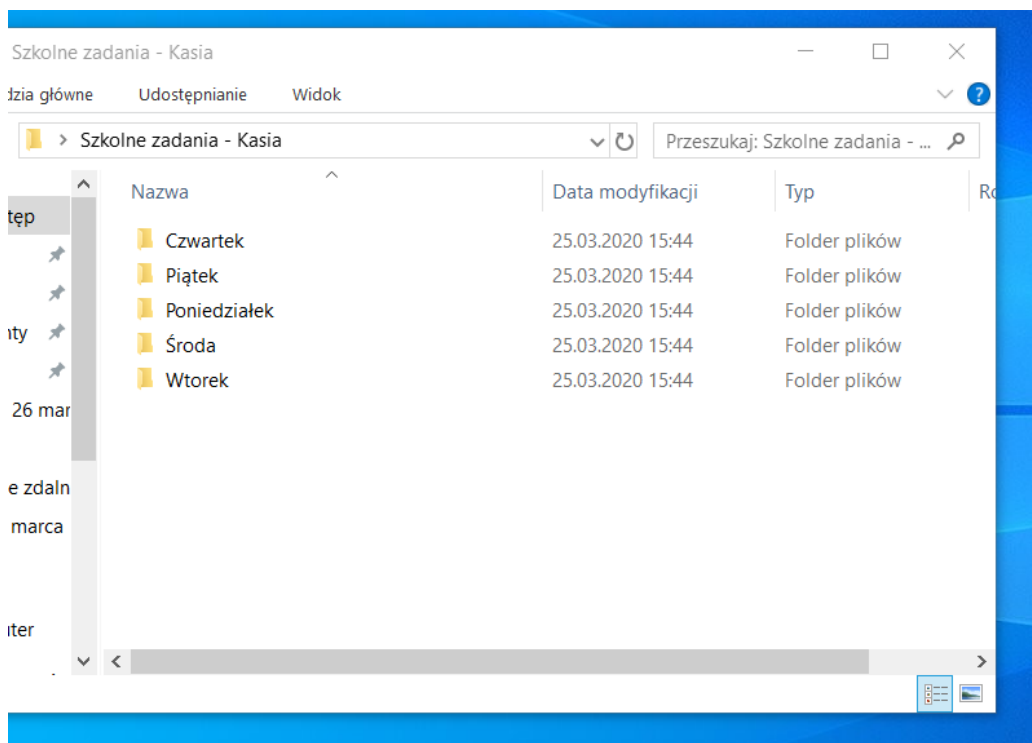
Szkolne zadania - Kasia

dzia główne Udostępnianie Widok

Szkolne zadania - Kasia

Przeszukaj: Szkolne zadania - ...

tęp

nty

26 mar

e zdaln

marca

iter

| Nazwa | Data modyfikacji | Typ | Ro |
|---|---|---|---|
| Czwartek | 25.03.2020 15:44 | Folder plików | |
| Piątek | 25.03.2020 15:44 | Folder plików | |
| Poniedziałek | 25.03.2020 15:44 | Folder plików | |
| Środa | 25.03.2020 15:44 | Folder plików | |
| Wtorek | 25.03.2020 15:44 | Folder plików | |